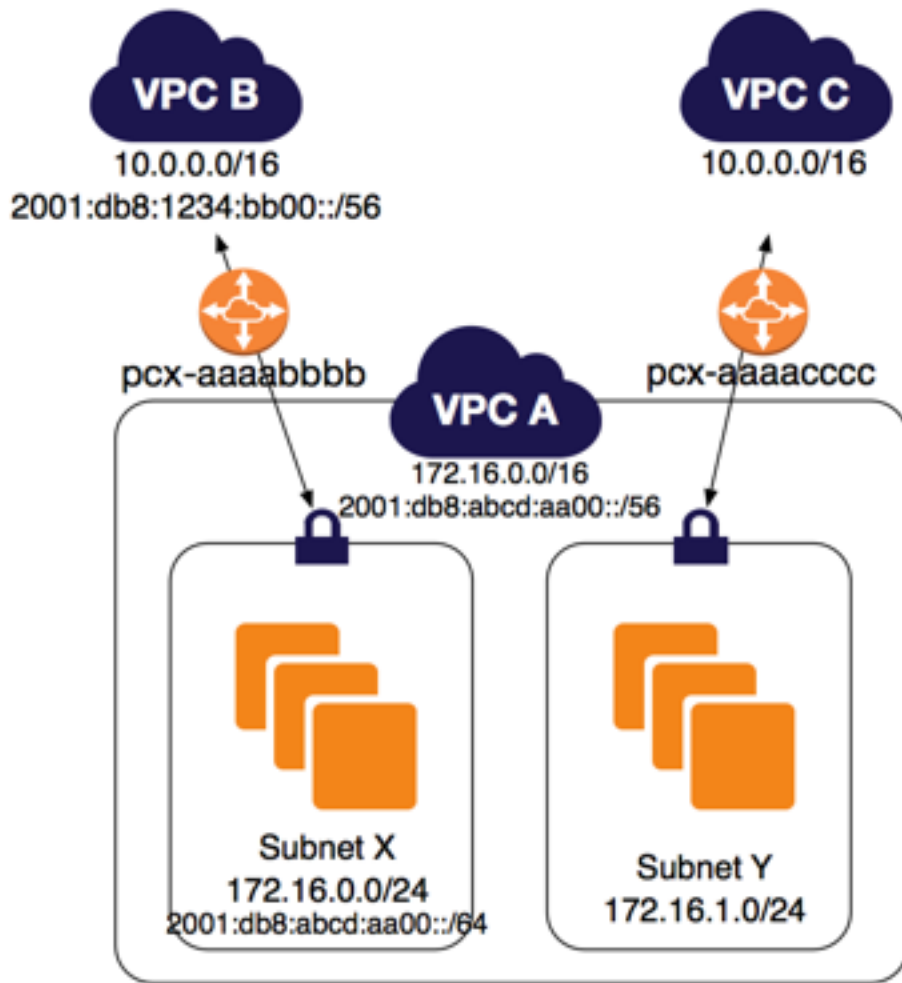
VPC B
10.0.0.0/16
2001:db8:1234:bb00::/56

VPC C
10.0.0.0/16

pcx-aaaabbbb

pcx-aaaacccc

VPC A
172.16.0.0/16
2001:db8:abcd:aa00::/56

Subnet X
172.16.0.0/24
2001:db8:abcd:aa00::/64

Subnet Y
172.16.1.0/24